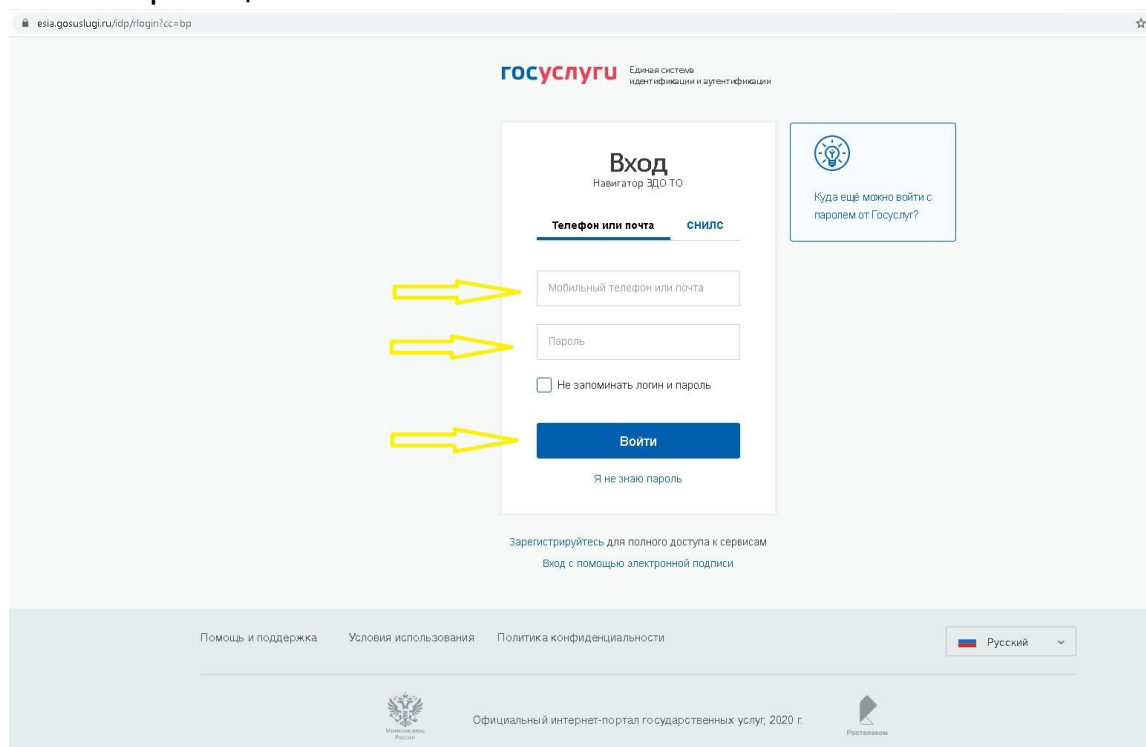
esia.gosuslugi.ru/idp/rlogin?cc=bp

госуслуги Единая система идентификации и аутентификации

Вход
Навигатор ЗДО ТО

Телефон или почта СНИЛС

Мобильный телефон или почта

Пароль

Не запоминать логин и пароль

Войти

Я не знаю пароль

Куда ещё можно войти с паролем от Госуслуг?

Зарегистрируйтесь для полного доступа к сервисам
Вход с помощью электронной подписи

Помощь и поддержка Условия использования Политика конфиденциальности

Русский

Минкомсвязь России

Официальный интернет-портал государственных услуг, 2020 г.

Ростелеком